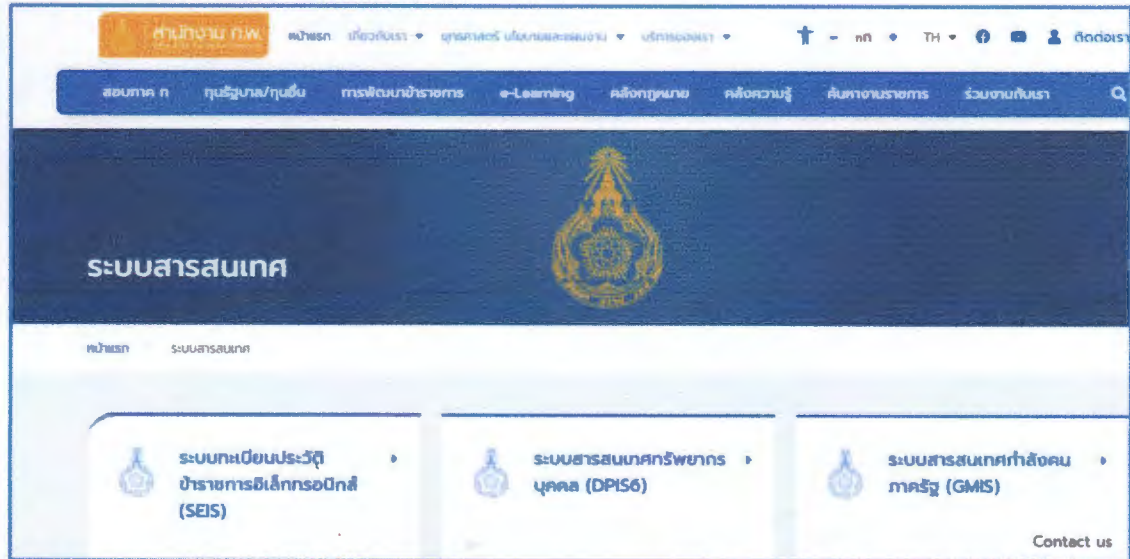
สำนักงาน ก.พ.

หน้าแรก เกี่ยวกับเรา ▾ ยุทธศาสตร์ นโยบายและแผนงาน ▾ บริการของเรา ▾

- กก + TH ▾ ติดต่อเรา

สอบภาค ก ทุนรัฐบาล/ทุนอื่น การพัฒนาข้าราชการ e-Learning คลังกฎหมาย คลังความรู้ ค้นหางานราชการ ร่วมงานกับเรา

ระบบสารสนเทศ

หน้าแรก ระบบสารสนเทศ

ระบบทะเบียนประวัติข้าราชการอิเล็กทรอนิกส์ (SEIS)

ระบบสารสนเทศทรัพยากรบุคคล (DPIS6)

ระบบสารสนเทศกำลังคนภาครัฐ (GMIS)

Contact us